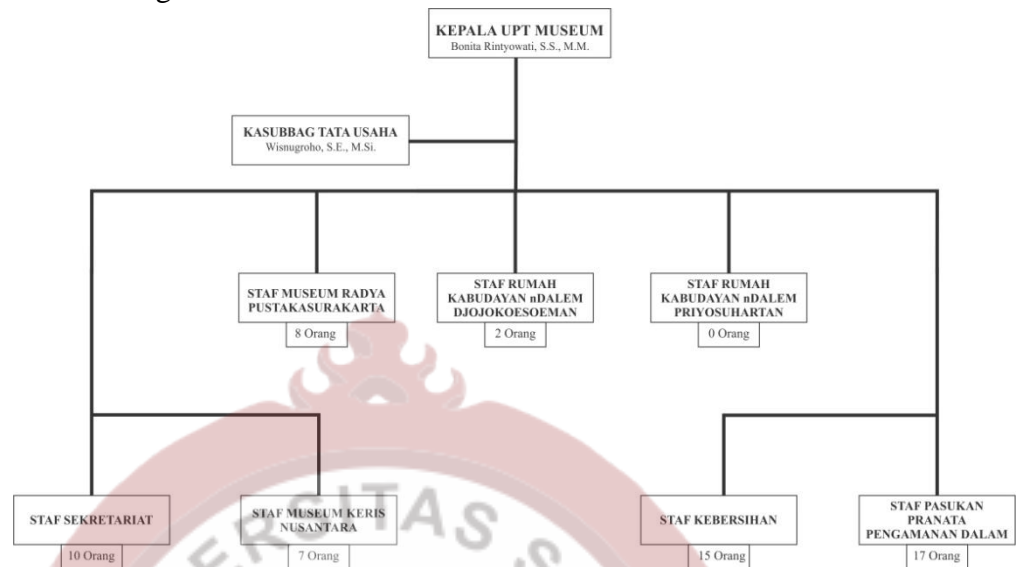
KEPALA UPT MUSEUM
Bonita Rintyowati, S.S., M.M.

KASUBBAG TATA USAHA
Wisnugroho, S.E., M.Si.

STAF MUSEUM RADYA PUSTAKASURAKARTA
8 Orang

STAF RUMAH KABUDAYAN nDALEM DJOJOKOESOEMAN
2 Orang

STAF RUMAH KABUDAYAN nDALEM PRIYOSUHARTAN
0 Orang

STAF SEKRETARIAT
10 Orang

STAF MUSEUM KERIS NUSANTARA
7 Orang

STAF KEBERSIHAN
15 Orang

STAF PASUKAN PRANATA PENGAMANAN DALAM
17 Orang

RSITAS